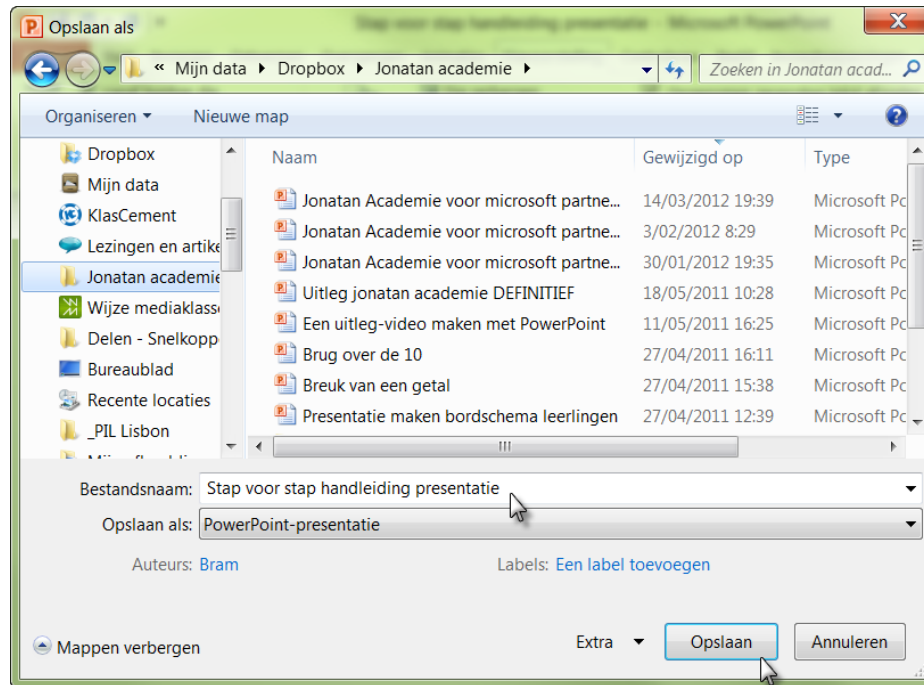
Opslaan als

Stap voor stap handleiding presentatie - Microsoft PowerPoint

« Mijn data ▸ Dropbox ▸ Jonatan academie ▸

Zoeken in Jonatan acad...

Organiseren ▾ Nieuwe map

Dropbox
Mijn data
KlasCement
Lezingen en artike
Jonatan academie
Wijze mediaklass
Delen - Snelkopp
Bureaublad
Recente locaties
_PIL Lisbon

| Naam | Gewijzigd op | Type |
|---|---|---|
| Jonatan Academie voor microsoft partne... | 14/03/2012 19:39 | Microsoft Pc |
| Jonatan Academie voor microsoft partne... | 3/02/2012 8:29 | Microsoft Pc |
| Jonatan Academie voor microsoft partne... | 30/01/2012 19:35 | Microsoft Pc |
| Uitleg jonatan academie DEFINITIEF | 18/05/2011 10:28 | Microsoft Pc |
| Een uitleg-video maken met PowerPoint | 11/05/2011 16:25 | Microsoft Pc |
| Brug over de 10 | 27/04/2011 16:11 | Microsoft Pc |
| Breuk van een getal | 27/04/2011 15:38 | Microsoft Pc |
| Presentatie maken bordschema leerlingen | 27/04/2011 12:39 | Microsoft Pc |

Bestandsnaam: Stap voor stap handleiding presentatie
Opslaan als: PowerPoint-presentatie

Auteurs: Bram
Labels: Een label toevoegen

Mappen verbergen
Extra ▾
Opslaan
Annuleren